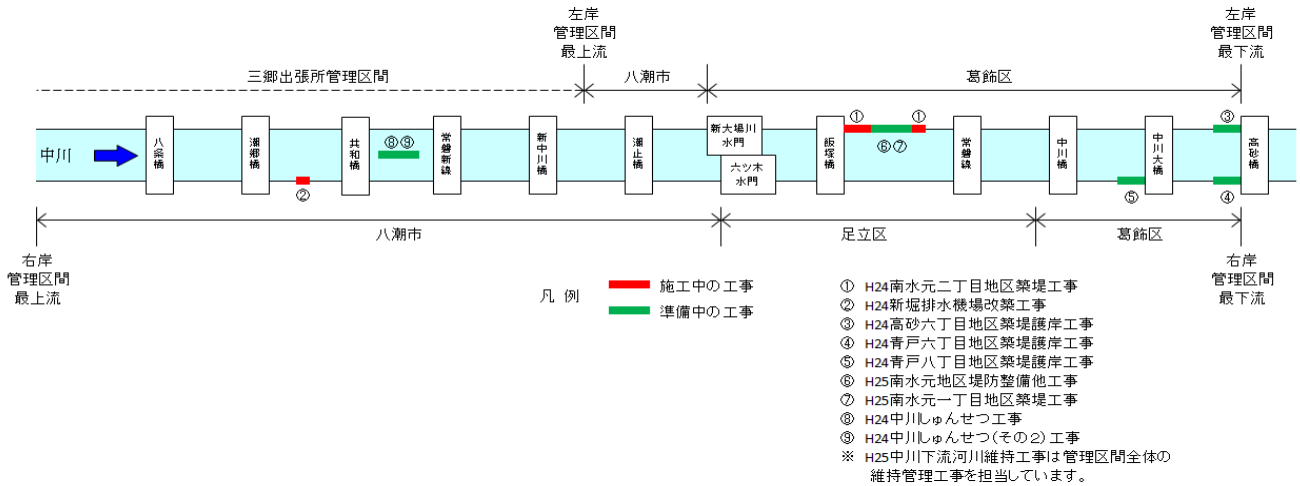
左岸
管理区間
最上流

左岸
管理区間
最下流

三郷出張所管理区間

八潮市

葛飾区

中川

八条橋

潮郷橋

共和橋

⑧⑨

常磐新線

新中川橋

潮止橋

新大場川水門

六ツ木水門

飯塚橋

①

①

⑥⑦

常磐線

中川橋

中川大橋

③

高砂橋

②

⑤

④

八潮市

足立区

葛飾区

右岸
管理区間
最上流

右岸
管理区間
最下流

凡 例

施工中の工事

準備中の工事

① H24南水元二丁目地区築堤工事
② H24新堀排水機場改築工事
③ H24高砂六丁目地区築堤護岸工事
④ H24青戸六丁目地区築堤護岸工事
⑤ H24青戸八丁目地区築堤護岸工事
⑥ H25南水元地区堤防整備他工事
⑦ H25南水元一丁目地区築堤工事
⑧ H24中川しゅんせつ工事
⑨ H24中川しゅんせつ(その2)工事
※ H25中川下流河川維持工事は管理区間全体の維持管理工事を担当しています。